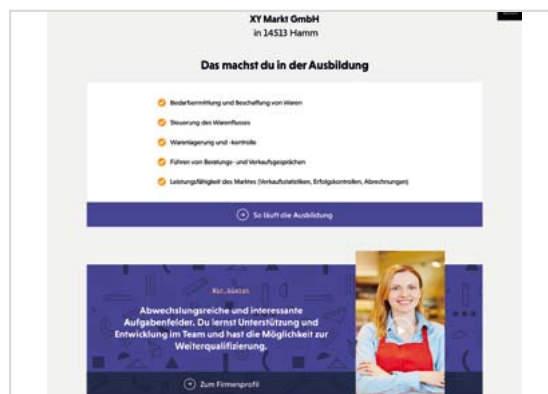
XY Markt GmbH
in 14513 Hamm

Das machst du in der Ausbildung

Bedarfsermittlung und Beschaffung von Waren

Steuerung des Warenflusses

Warenlagerung und -kontrolle

Führen von Beratungs- und Verkaufsgesprächen

Leistungsfähigkeit des Marktes (Verkaufsstatistiken, Erfolgskontrollen, Abrechnungen)

So läuft die Ausbildung

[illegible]

Abwechslungsreiche und interessante Aufgabenfelder. Du lernst Unterstützung und Entwicklung im Team und hast die Möglichkeit zur Weiterqualifizierung.

Zum Firmenprofil